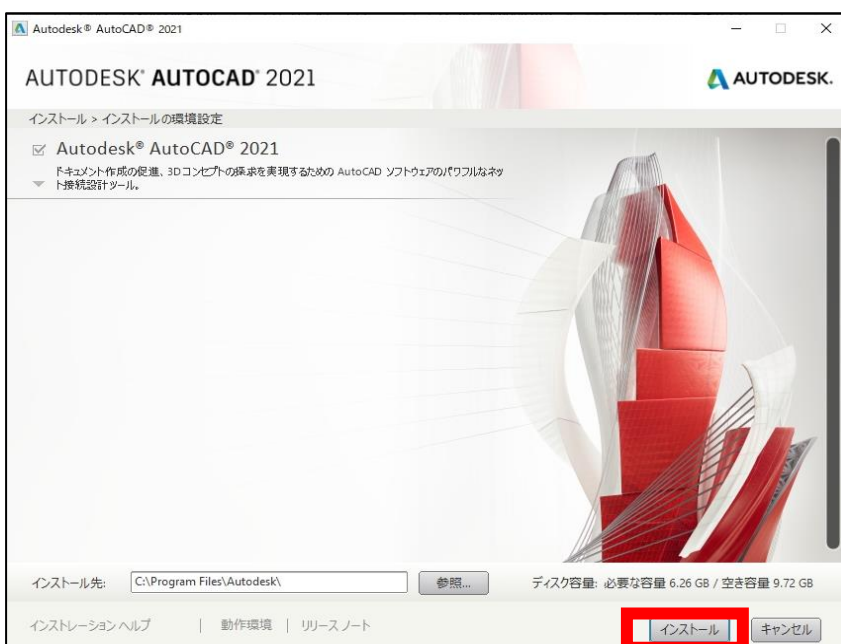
Autodesk® AutoCAD® 2021

AUTODESK® AUTOCAD® 2021

AUTODESK.

インストール > インストールの環境設定

Autodesk® AutoCAD® 2021

ドキュメント作成の促進、3D コンセプトの探求を実現するための AutoCAD ソフトウェアのパワフルなネット接続設計ツール。

インストール先: C:\Program Files\Autodesk\ 参照...

ディスク容量: 必要な容量 6.26 GB / 空き容量 9.72 GB

インストレーション ヘルプ | 動作環境 | リリース ノート

インストール キャンセル